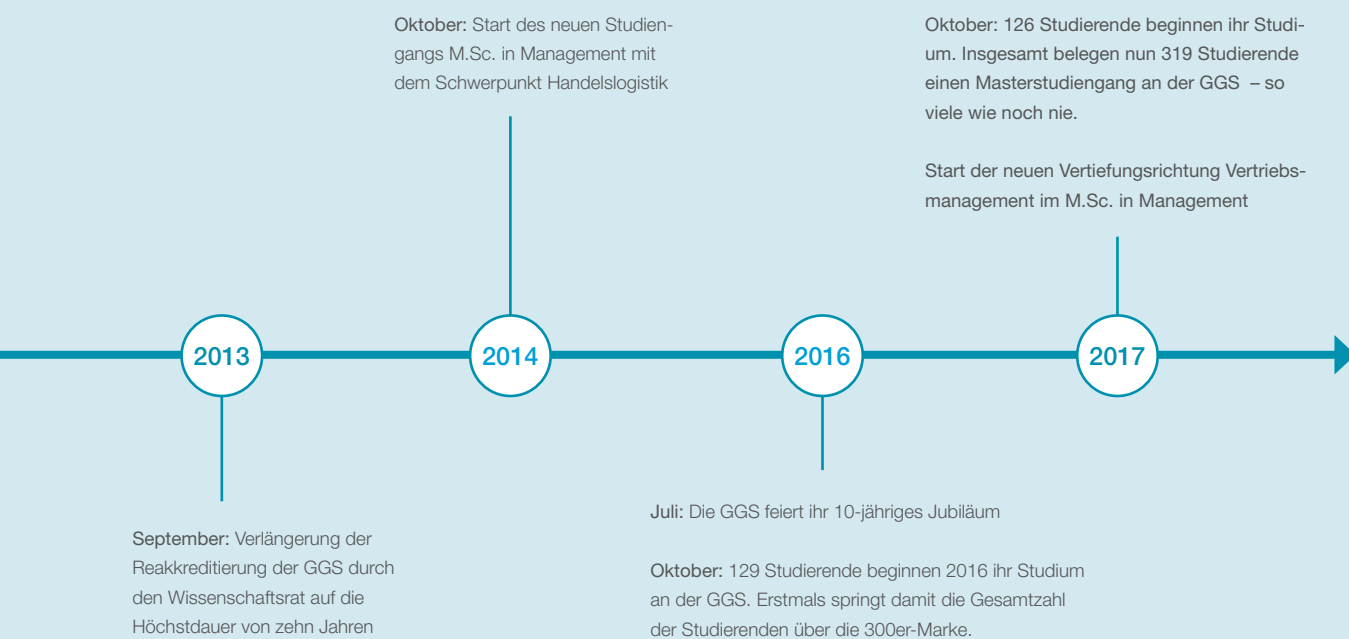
Oktober: Start des neuen Studiengangs M.Sc. in Management mit dem Schwerpunkt Handelslogistik

Oktober: 126 Studierende beginnen ihr Studium. Insgesamt belegen nun 319 Studierende einen Masterstudiengang an der GGS – so viele wie noch nie.

Start der neuen Vertiefungsrichtung Vertriebsmanagement im M.Sc. in Management

2013

2014

2016

2017

September: Verlängerung der Reakkreditierung der GGS durch den Wissenschaftsrat auf die Höchstdauer von zehn Jahren

Juli: Die GGS feiert ihr 10-jähriges Jubiläum

Oktober: 129 Studierende beginnen 2016 ihr Studium an der GGS. Erstmals springt damit die Gesamtzahl der Studierenden über die 300er-Marke.